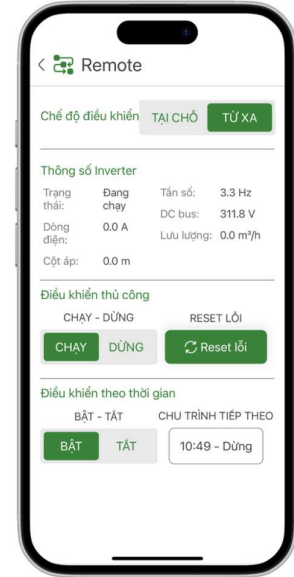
Remote

Chế độ điều khiển TẠI CHỖ TỪ XA

Thông số Inverter

Trạng thái: Đang chạy
Tần số: 3.3 Hz
DC bus: 311.8 V
Dòng điện: 0.0 A
Lưu lượng: 0.0 m³/h
Cột áp: 0.0 m

Điều khiển thủ công

CHẠY - DỪNG
CHẠY DỪNG

RESET LỖI
Reset lỗi

Điều khiển theo thời gian

BẬT - TẮT
BẬT TẮT

CHU TRÌNH TIẾP THEO
10:49 - Dừng